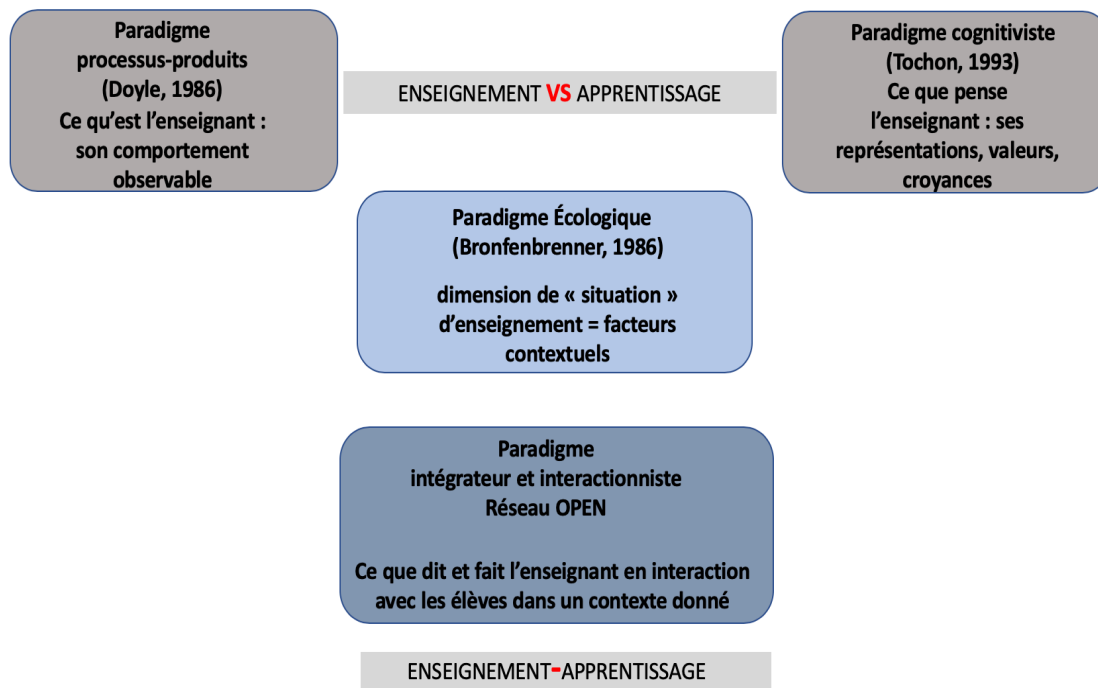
Paradigme processus-produits (Doyle, 1986) Ce qu'est l'enseignant : son comportement observable

ENSEIGNEMENT VS APPRENTISSAGE

Paradigme cognitiviste (Tochon, 1993) Ce que pense l'enseignant : ses représentations, valeurs, croyances

Paradigme Écologique (Bronfenbrenner, 1986)

dimension de « situation » d'enseignement = facteurs contextuels

Paradigme intégrateur et interactionniste Réseau OPEN

Ce que dit et fait l'enseignant en interaction avec les élèves dans un contexte donné

ENSEIGNEMENT-APPRENTISSAGE